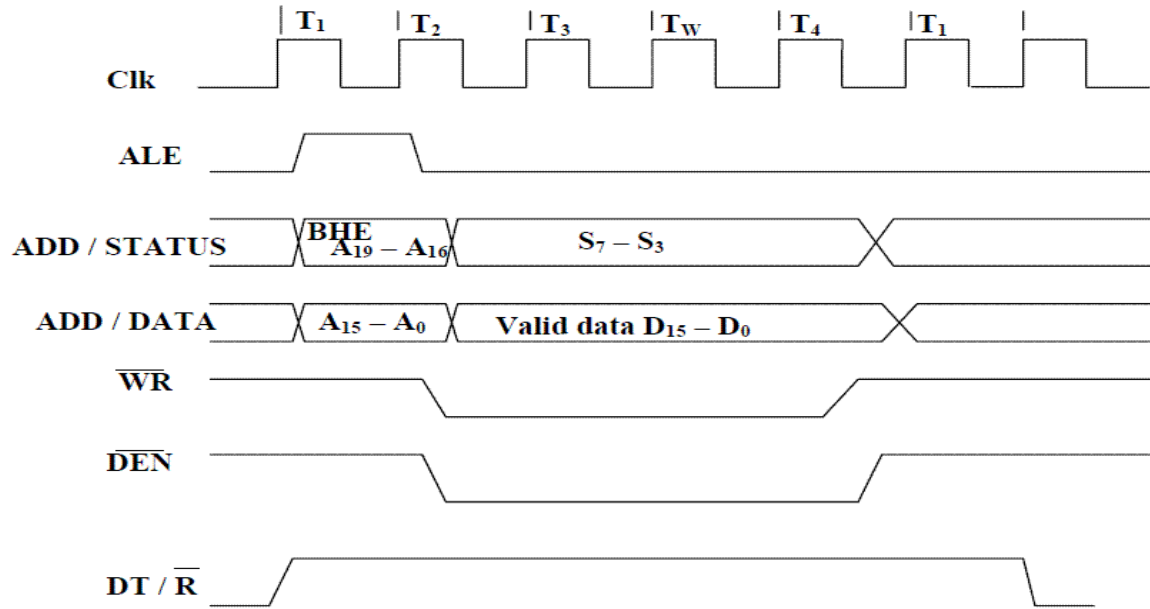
$T_1$ $T_2$ $T_3$ $T_W$ $T_4$ $T_1$

Clk

ALE

ADD / STATUS BHE $A_{19} - A_{16}$ $S_7 - S_3$

ADD / DATA $A_{15} - A_0$ Valid data $D_{15} - D_0$

$\overline{WR}$

$\overline{DEN}$

DT / $\overline{R}$